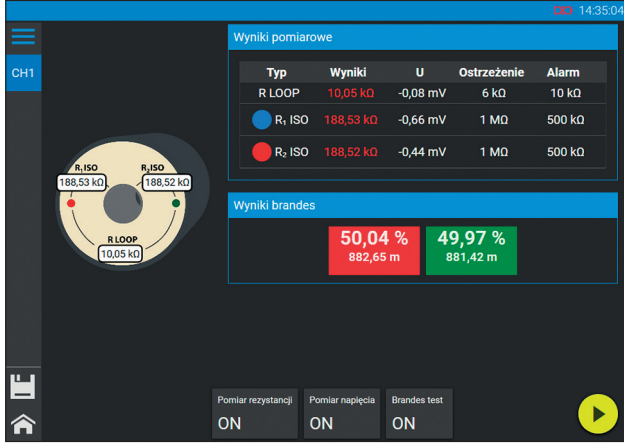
14:35:04

CH1

$R_1$ ISO
188,53 kΩ
$R_2$ ISO
188,52 kΩ
R LOOP
10,05 kΩ

Wyniki pomiarowe

| Typ | Wyniki | U | Ostrzeżenie | Alarm |
|---|---|---|---|---|
| R LOOP | 10,05 kΩ | -0,08 mV | 6 kΩ | 10 kΩ |
| $R_1$ ISO | 188,53 kΩ | -0,66 mV | 1 MΩ | 500 kΩ |
| $R_2$ ISO | 188,52 kΩ | -0,44 mV | 1 MΩ | 500 kΩ |

Wyniki brandes

50,04 %
882,65 m

49,97 %
881,42 m

Pomiar rezystancji
ON

Pomiar napięcia
ON

Brandes test
ON